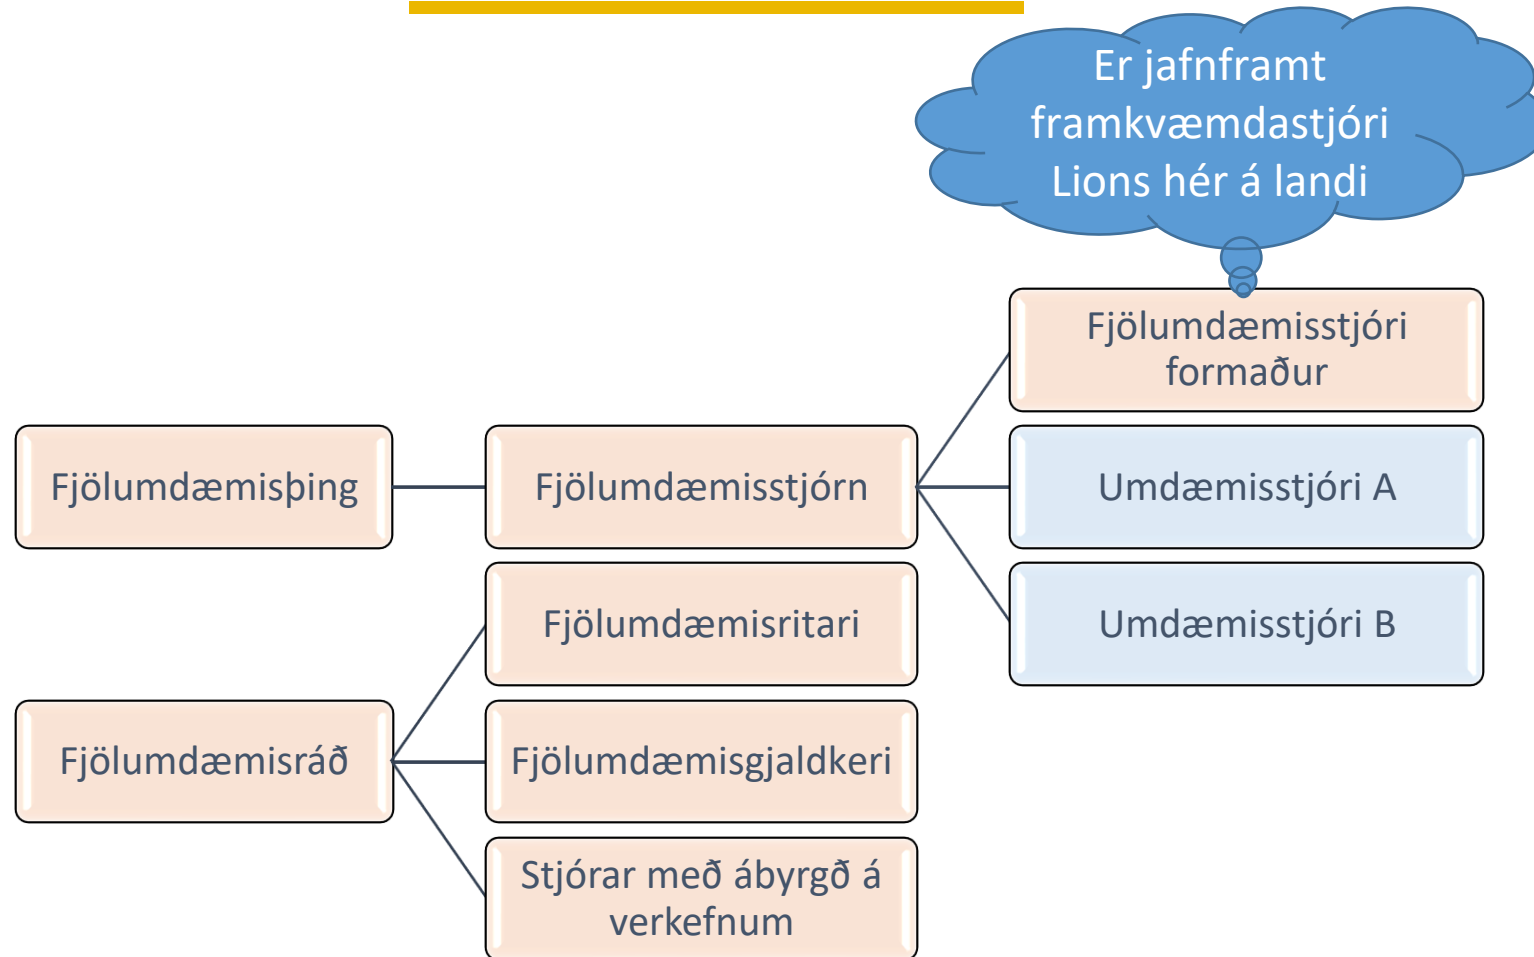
Er jafnframt framkvæmdastjóri Lions hér á landi

Fjölumdæmisþing

Fjölumdæmisstjórn

Fjölumdæmisstjóri formaður

Umdæmisstjóri A

Umdæmisstjóri B

Fjölumdæmisráð

Fjölumdæmisritari

Fjölumdæmisgjaldkeri

Stjórar með ábyrgð á verkefnum